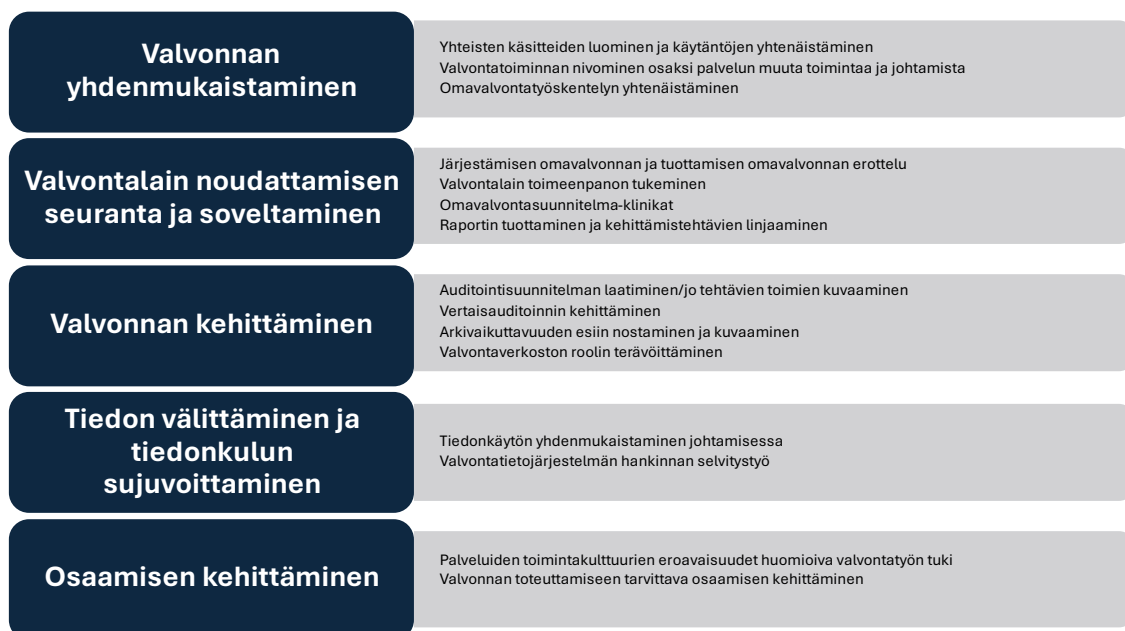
Valvonnan yhdenmukaistaminen

Yhteisten käsitteiden luominen ja käytäntöjen yhtenäistäminen
Valvontatoiminnan nivominen osaksi palvelun muuta toimintaa ja johtamista
Omavalvontatyöskentelyn yhtenäistäminen

Valvontalain noudattamisen seuranta ja soveltaminen

Järjestämisen omavalvonnan ja tuottamisen omavalvonnan erottelu
Valvontalain toimeenpanon tukeminen
Omavalvontasuunnitelma-klinikat
Raportin tuottaminen ja kehittämistehtävien linjaaminen

Valvonnan kehittäminen

Auditointisuunnitelman laatiminen/jo tehtävien toimien kuvaaminen
Vertaisauditoinnin kehittäminen
Arkivaikuttavuuden esiin nostaminen ja kuvaaminen
Valvontaverkoston roolin terävöittäminen

Tiedon välittäminen ja tiedonkulun sujuvoittaminen

Tiedonkäytön yhdenmukaistaminen johtamisessa
Valvontatietojärjestelmän hankinnan selvitystyö

Osaamisen kehittäminen

Palveluiden toimintakulttuurien eroavaisuudet huomioiva valvontatyön tuki
Valvonnan toteuttamiseen tarvittava osaamisen kehittäminen